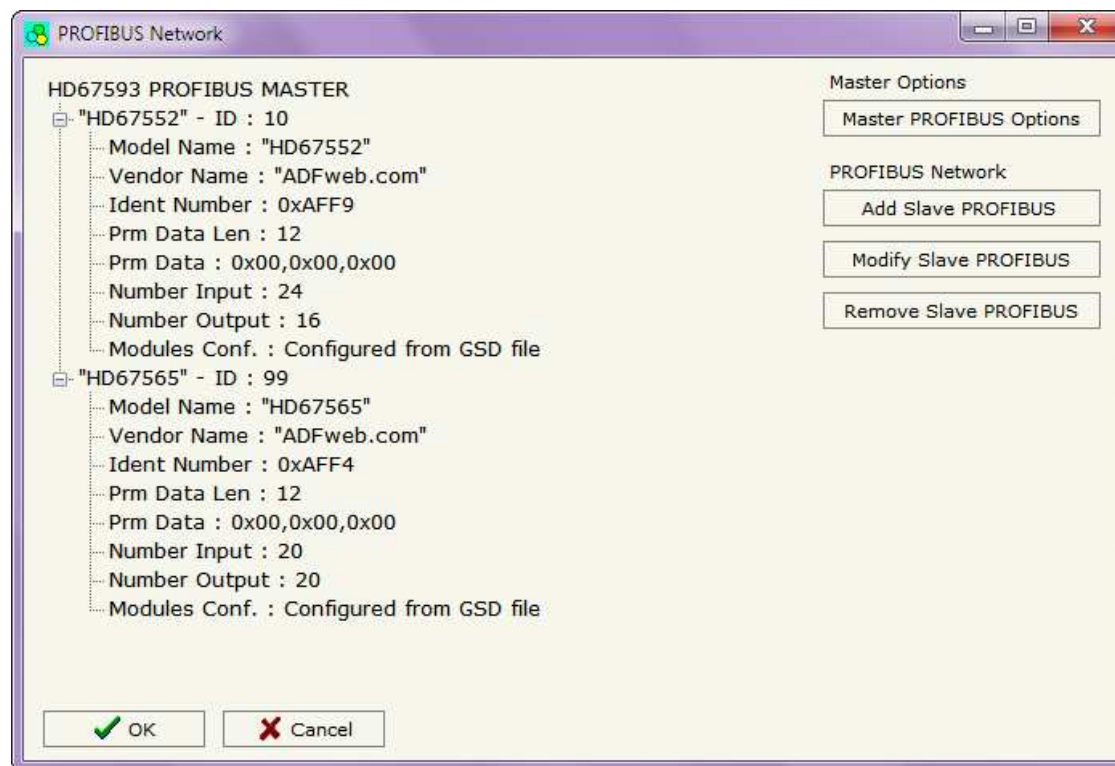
PROFIBUS Network

HD67593 PROFIBUS MASTER
"HD67552" - ID : 10
Model Name : "HD67552"
Vendor Name : "ADFweb.com"
Ident Number : 0xAFF9
Prm Data Len : 12
Prm Data : 0x00,0x00,0x00
Number Input : 24
Number Output : 16
Modules Conf. : Configured from GSD file
"HD67565" - ID : 99
Model Name : "HD67565"
Vendor Name : "ADFweb.com"
Ident Number : 0xAFF4
Prm Data Len : 12
Prm Data : 0x00,0x00,0x00
Number Input : 20
Number Output : 20
Modules Conf. : Configured from GSD file

Master Options
Master PROFIBUS Options

PROFIBUS Network
Add Slave PROFIBUS
Modify Slave PROFIBUS
Remove Slave PROFIBUS

OK
Cancel